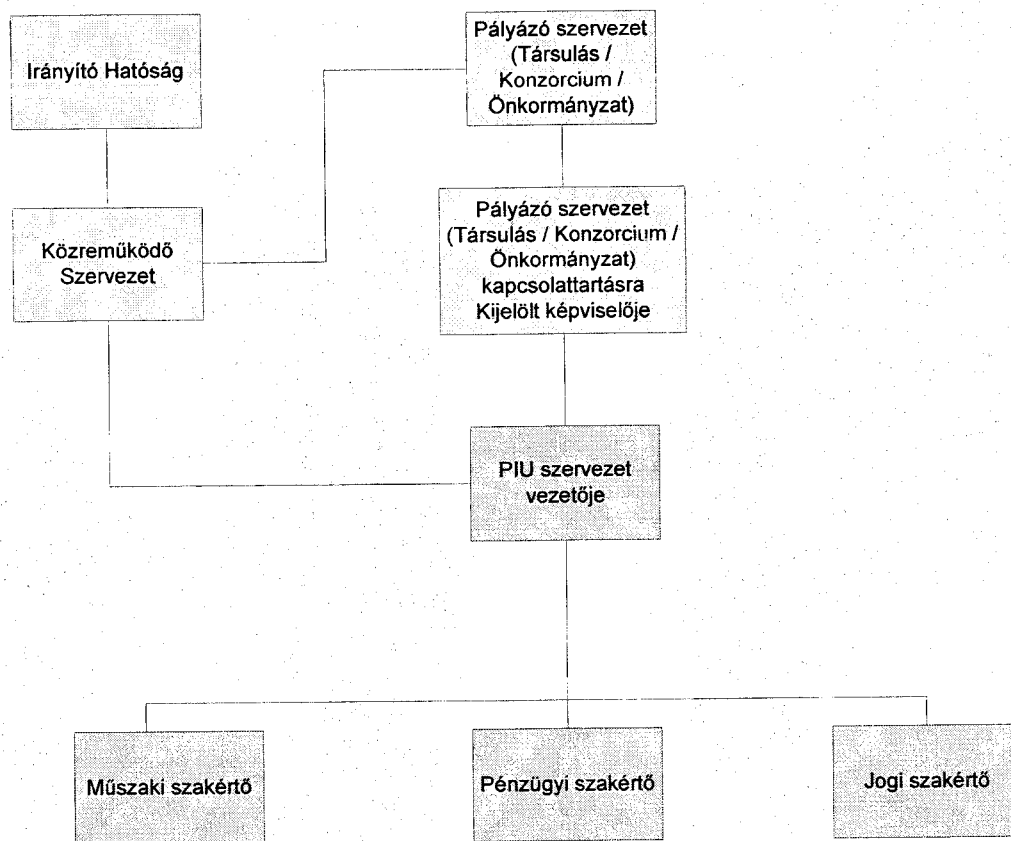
Irányító Hatóság

Pályázó szervezet (Társulás / Konzorcium / Önkormányzat)

Közreműködő Szervezet

Pályázó szervezet (Társulás / Konzorcium / Önkormányzat) kapcsolattartásra Kijelölt képviselője

PIU szervezet vezetője

Műszaki szakértő

Pénzügyi szakértő

Jogi szakértő